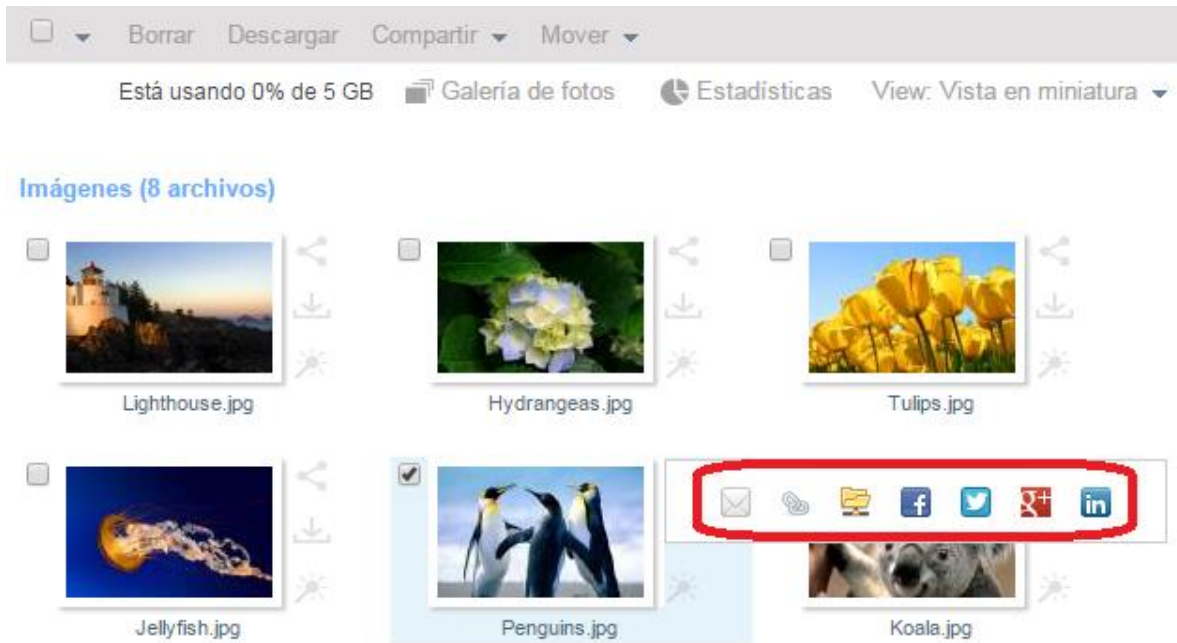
Borrar Descargar Compartir Mover

Está usando 0% de 5 GB Galería de fotos Estadísticas View: Vista en miniatura

Imágenes (8 archivos)

Lighthouse.jpg

Hydrangeas.jpg

Tulips.jpg

Jellyfish.jpg

Penguins.jpg

Koala.jpg